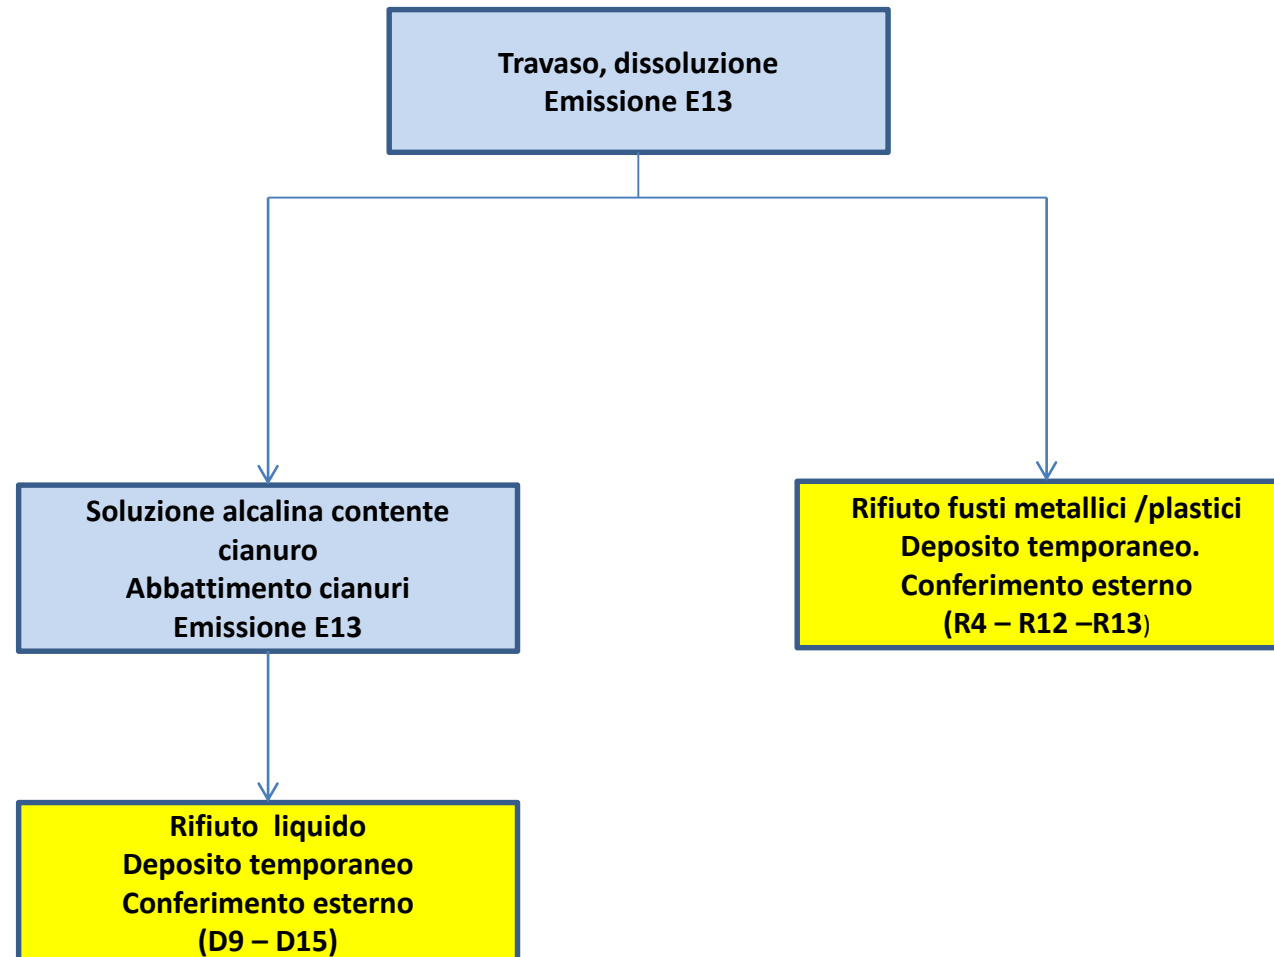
Travaso, dissoluzione
Emissione E13

Soluzione alcalina contente cianuro
Abbattimento cianuri
Emissione E13

Rifiuto fusti metallici /plastici
Deposito temporaneo.
Conferimento esterno
(R4 – R12 –R13)

Rifiuto liquido
Deposito temporaneo
Conferimento esterno
(D9 – D15)